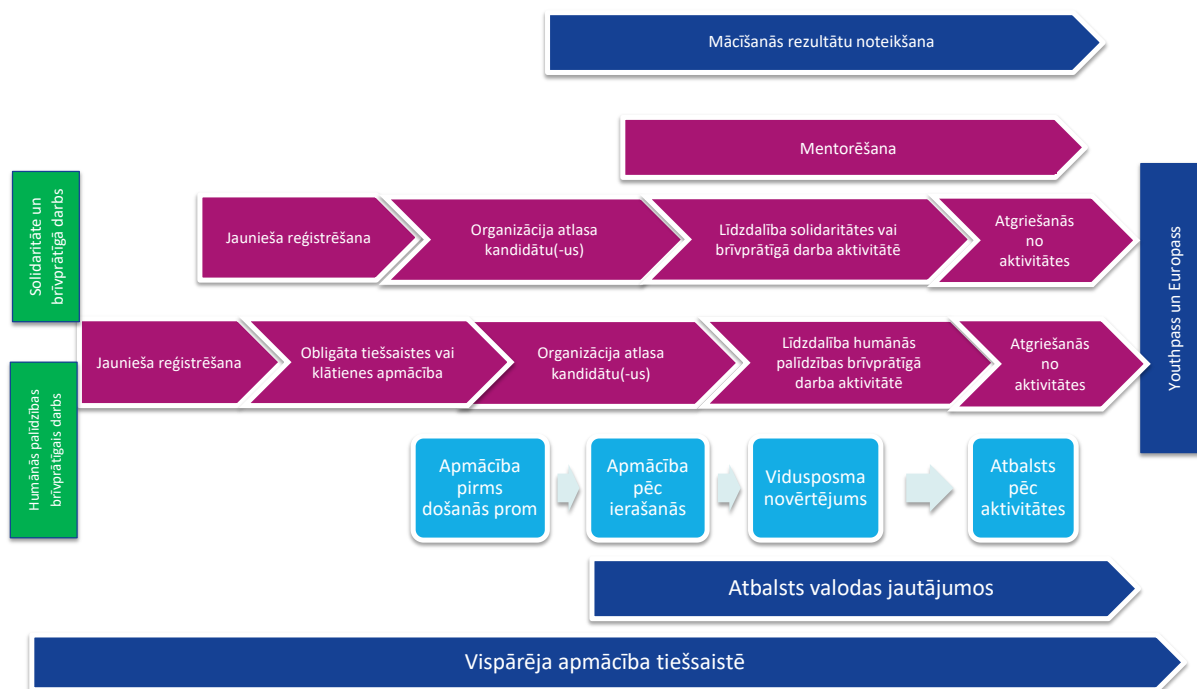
Mācīšanās rezultātu noteikšana

Mentorēšana

Solidaritāte un brīvprātīgā darbs

Jaunieša reģistrēšana

Organizācija atlasa kandidātu(-us)

Līdzdalība solidaritātes vai brīvprātīgā darba aktivitātē

Atgriešanās no aktivitātes

Youthpass un Europass

Humānās palīdzības brīvprātīgais darbs

Jaunieša reģistrēšana

Obligāta tiešsaistes vai klātienes apmācība

Organizācija atlasa kandidātu(-us)

Līdzdalība humānās palīdzības brīvprātīgā darba aktivitātē

Atgriešanās no aktivitātes

Apmācība pirms došanās prom

Apmācība pēc ierašanās

Vidusposma novērtējums

Atbalsts pēc aktivitātes

Atbalsts valodas jautājumos

Vispārēja apmācība tiešsaistē